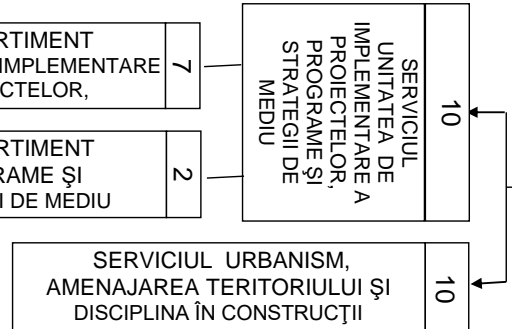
RTIMENT
IMPLEMENTARE
CTELOR,

7

RTIMENT
RAME ŞI
I DE MEDIU

2

SERVICIUL
UNITATEA DE
IMPLEMENTARE A
PROIECTELOR,
PROGRAME ŞI
STRATEGII DE
MEDIU

10

SERVICIUL URBANISM,
AMENAJAREA TERITORIULUI ŞI
DISCIPLINA ÎN CONSTRUCŢII

10